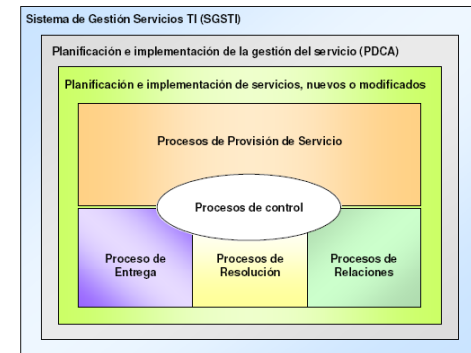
Sistema de Gestión Servicios TI (SGSTI)

Planificación e implementación de la gestión del servicio (PDCA)

Planificación e implementación de servicios, nuevos o modificados

Procesos de Provisión de Servicio

Procesos de control

Proceso de Entrega

Procesos de Resolución

Procesos de Relaciones